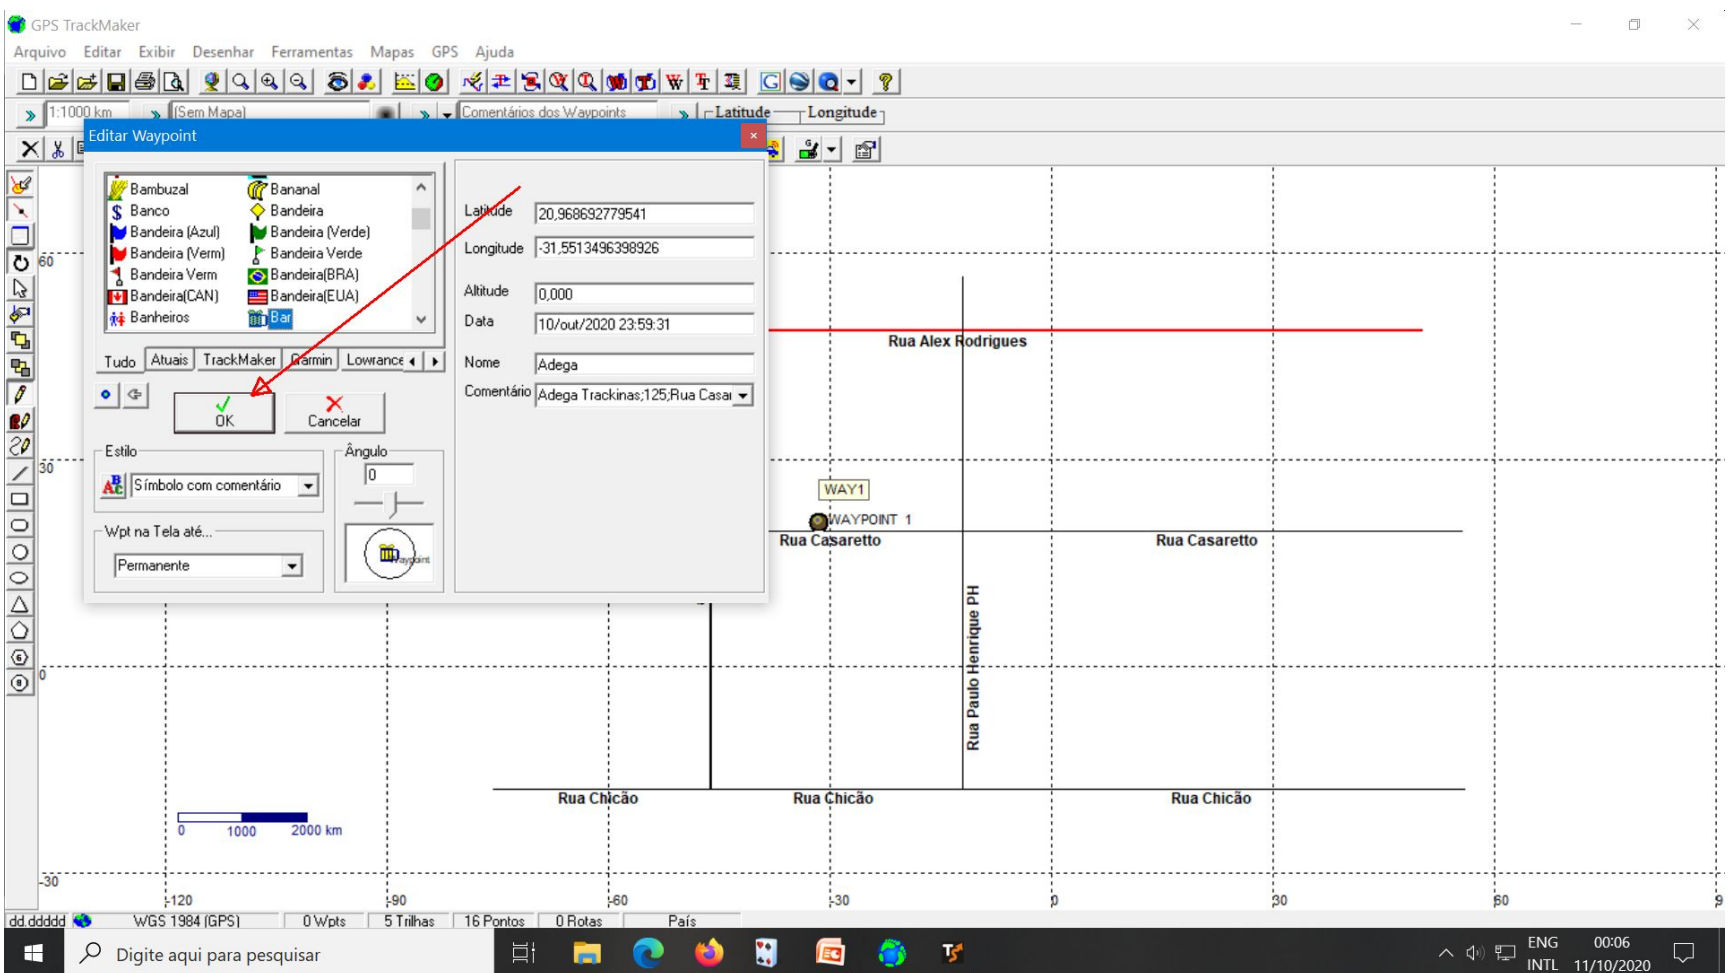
GPS TrackMaker

Arquivo Editar Exibir Desenhar Ferramentas Mapas GPS Ajuda

1:1000 km
[Sem Mapa]
Comentários dos Waypoints
Latitude Longitude

Editar Waypoint

Bambuzal
Bananal
Banco
Bandeira
Bandeira (Azul)
Bandeira (Verde)
Bandeira (Verm)
Bandeira Verde
Bandeira Verm
Bandeira(BRA)
Bandeira(CAN)
Bandeira(EUA)
Banheiros
Bar

Tudo Atuais TrackMaker Garmin Lowrance

OK
Cancelar

Estilo
Símbolo com comentário

Ângulo
0

Wpt na Tela até...
Permanente

Latitude 20,968692779541
Longitude -31,5513496398926
Altitude 0,000
Data 10/out/2020 23:59:31
Nome Adega
Comentário Adega Trackinas;125;Rua Casar

Rua Alex Rodrigues
WAY1
WAYPOINT 1
Rua Casaretto
Rua Casaretto
Rua Paulo Henrique PH
Rua Chicão
Rua Chicão
Rua Chicão

60
30
0
-30
0 1000 2000 km
-120 -90 -60 -30 0 30 60 9

dd.ddddd WGS 1984 (GPS) 0 Wpts 5 Trilhas 16 Pontos 0 Rotas País

Digite aqui para pesquisar
ENG INTL 00:06 11/10/2020